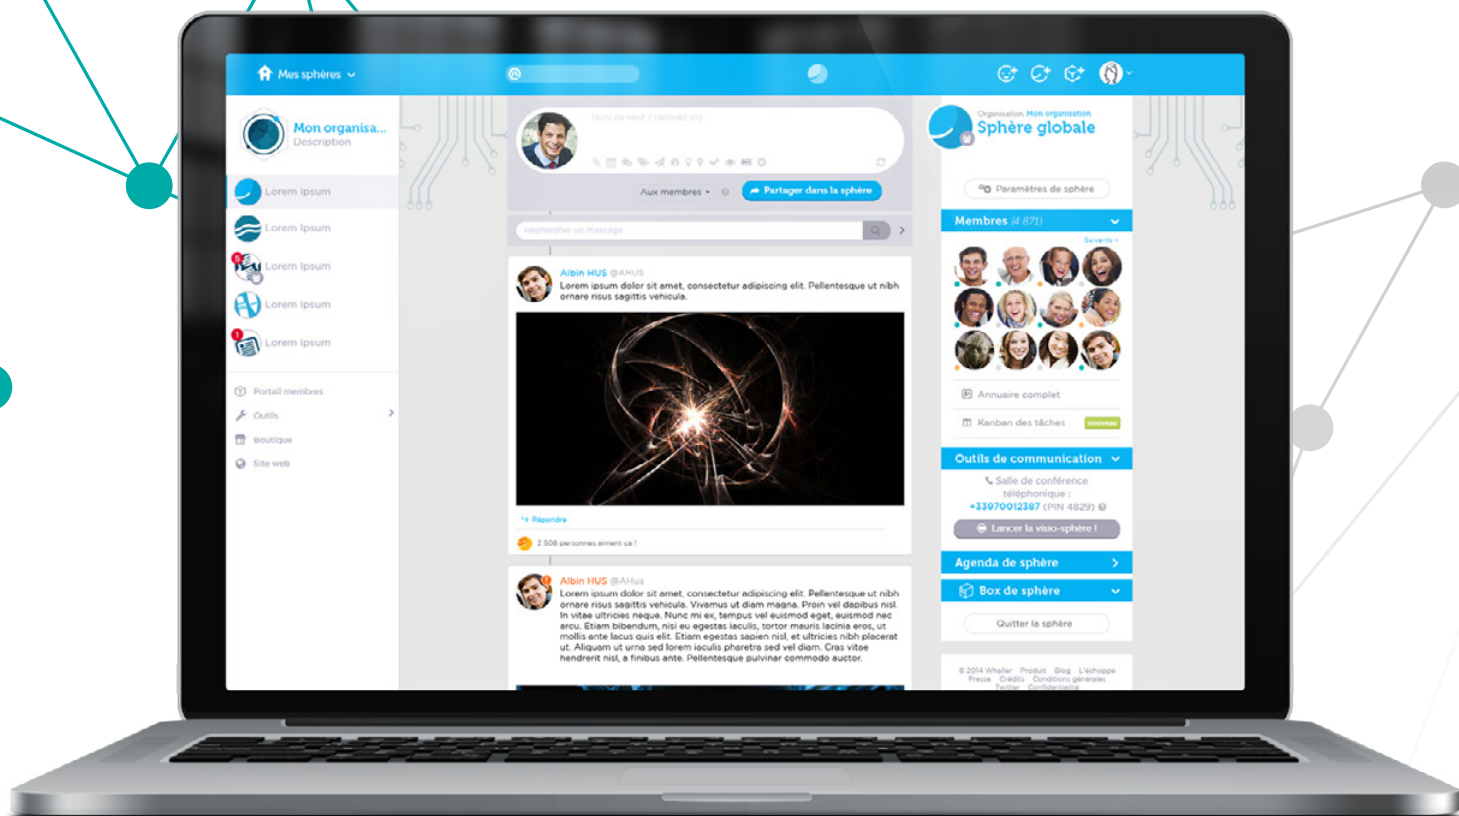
Mes sphères

Mon organisa...
Description

Lorem Ipsum
Lorem Ipsum
Lorem Ipsum
Lorem Ipsum
Lorem Ipsum

Portail membres
Outils
Boutique
Site web

Quoi de neuf ? (écrivez ici)

Aux membres
Partager dans la sphère

Rechercher un message

Albin HUS @AHUS
Lorem ipsum dolor sit amet, consectetur adipiscing elit. Pellentesque ut nibh ornare risus sagittis vehicula.

Répondre

2 508 personnes aiment ça !

Albin HUS @AHus
Lorem ipsum dolor sit amet, consectetur adipiscing elit. Pellentesque ut nibh ornare risus sagittis vehicula. Vivamus ut diam magna. Proin vel dapibus nisl. In vitae ultricies neque. Nunc mi ex, tempus vel euismod eget, euismod nec arcu. Etiam bibendum, nisi eu egestas iaculis, tortor mauris lacinia eros, ut mollis ante lacus quis elit. Etiam egestas sapien nisl, et ultricies nibh placerat ut. Aliquam ut urna sed lorem iaculis pharetra sed vel diam. Cras vitae hendrerit nisl, a finibus ante. Pellentesque pulvinar commodo auctor.

Organisation: Mon organisation
Sphère globale

Paramètres de sphère

Membres (4 871)

Suivants

Annuaire complet
Kanban des tâches NOUVEAU

Outils de communication
Salle de conférence téléphonique :
+33970012387 (PIN 4829)
Lancer la visio-sphère !

Agenda de sphère

Box de sphère

Quitter la sphère

© 2014 Whaller Produit Blog L'échoppe Presse Crédits Conditions générales Twitter Confidentialité